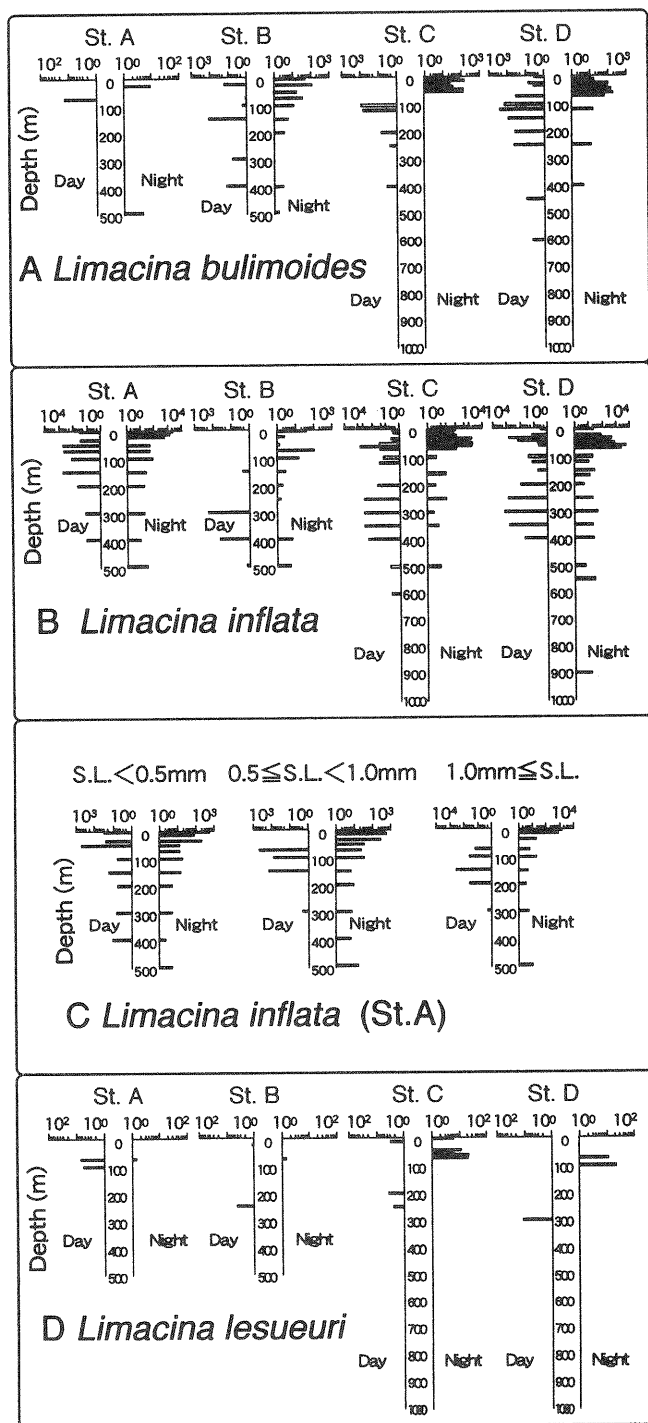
St. A St. B St. C St. D

$10^2$ $10^0$ $10^0$ $10^2$ $10^3$ $10^0$ $10^0$ $10^3$ $10^3$ $10^0$ $10^0$ $10^3$ $10^3$ $10^0$ $10^0$ $10^3$

Depth (m)

0 100 200 300 400 500

Day Night

0 100 200 300 400 500

Day Night

0 100 200 300 400 500 600 700 800 900 1000

Day Night

0 100 200 300 400 500 600 700 800 900 1000

Day Night

A *Limacina bulimoides*

St. A St. B St. C St. D

$10^4$ $10^0$ $10^0$ $10^4$ $10^3$ $10^0$ $10^0$ $10^3$ $10^4$ $10^0$ $10^0$ $10^4$ $10^4$ $10^0$ $10^0$ $10^4$

Depth (m)

0 100 200 300 400 500

Day Night

0 100 200 300 400 500

Day Night

0 100 200 300 400 500 600 700 800 900 1000

Day Night

0 100 200 300 400 500 600 700 800 900 1000

Day Night

B *Limacina inflata*

S.L.<0.5mm 0.5≦S.L.<1.0mm 1.0mm≦S.L.

$10^3$ $10^0$ $10^0$ $10^3$ $10^3$ $10^0$ $10^0$ $10^3$ $10^4$ $10^0$ $10^0$ $10^4$

Depth (m)

0 100 200 300 400 500

Day Night

0 100 200 300 400 500

Day Night

0 100 200 300 400 500

Day Night

C *Limacina inflata* (St.A)

St. A St. B St. C St. D

$10^2$ $10^0$ $10^0$ $10^2$ $10^2$ $10^0$ $10^0$ $10^2$ $10^2$ $10^0$ $10^0$ $10^2$ $10^2$ $10^0$ $10^0$ $10^2$

Depth (m)

0 100 200 300 400 500

Day Night

0 100 200 300 400 500

Day Night

0 100 200 300 400 500 600 700 800 900 1000

Day Night

0 100 200 300 400 500 600 700 800 900 1000

Day Night

D *Limacina lesueuri*